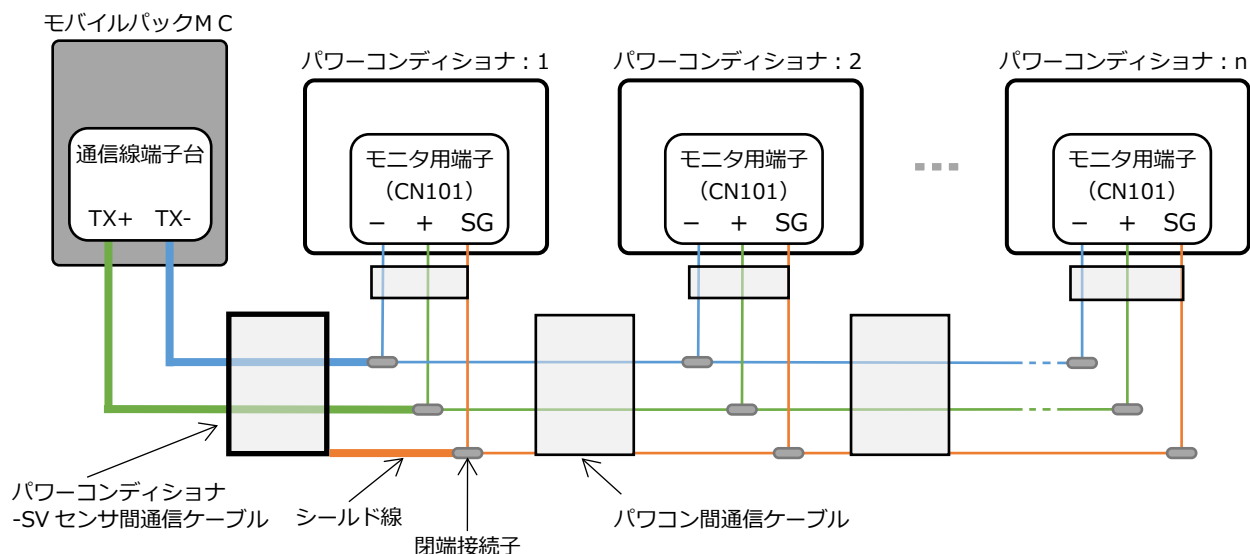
モバイルパックＭＣ

通信線端子台

TX+ TX-

パワーコンディショナ：1

モニタ用端子
（CN101）
− ＋ SG

パワーコンディショナ：2

モニタ用端子
（CN101）
− ＋ SG

パワーコンディショナ：n

モニタ用端子
（CN101）
− ＋ SG

パワーコンディショナ
-SV センサ間通信ケーブル

シールド線

閉端接続子

パワコン間通信ケーブル